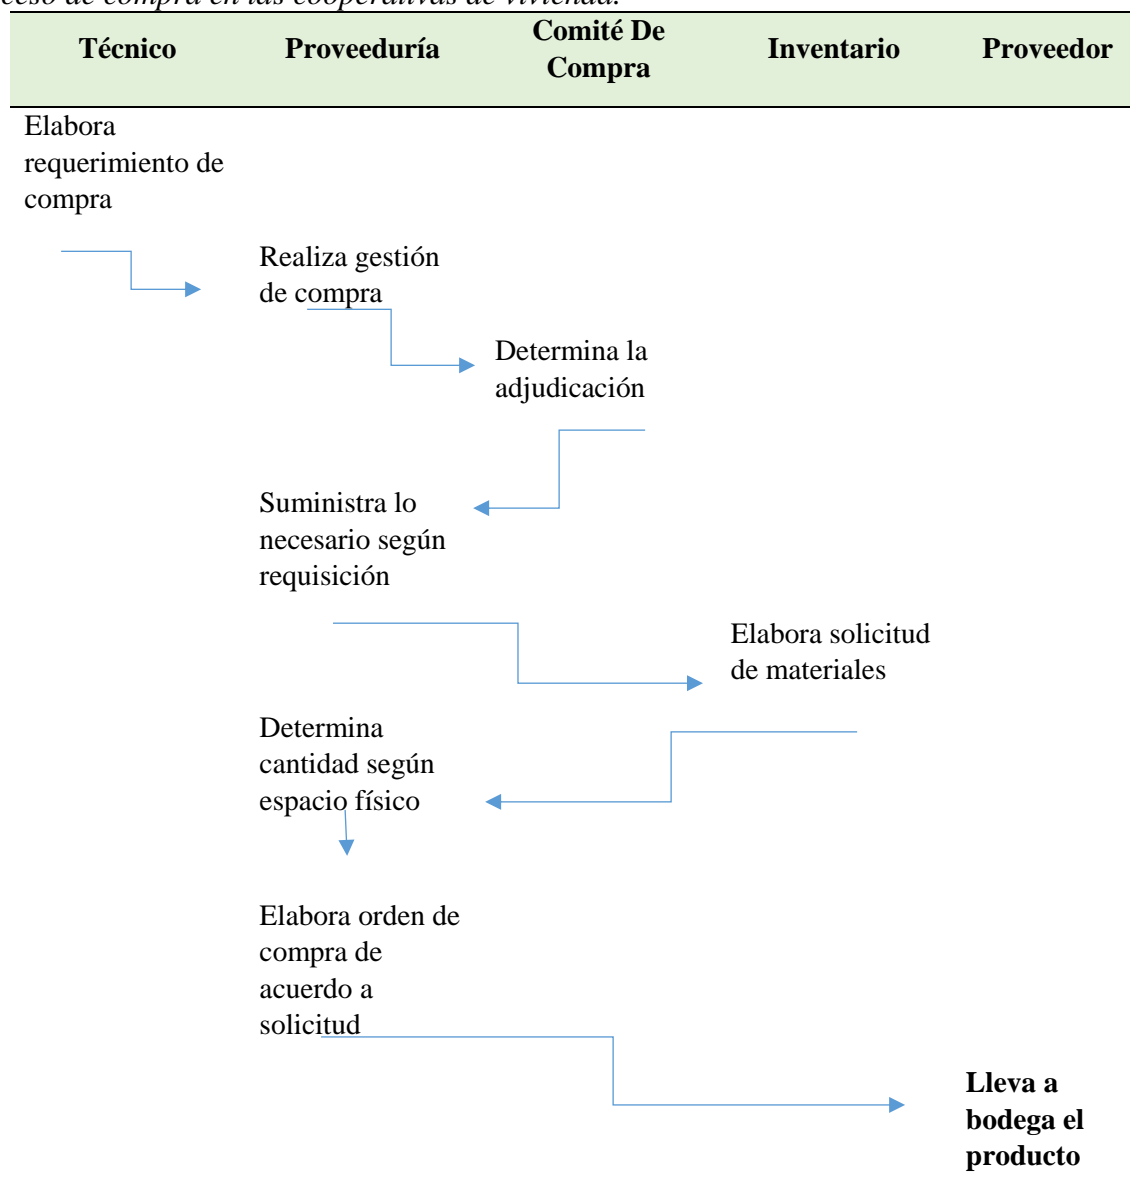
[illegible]

| Técnico | Proveeduría | Comité De Compra | Inventario | Proveedor |
|---|---|---|---|---|

Elabora requerimiento de compra

Realiza gestión de compra

Determina la adjudicación

Suministra lo necesario según requisición

Elabora solicitud de materiales

Determina cantidad según espacio físico

Elabora orden de compra de acuerdo a solicitud

**Lleva a bodega el producto**